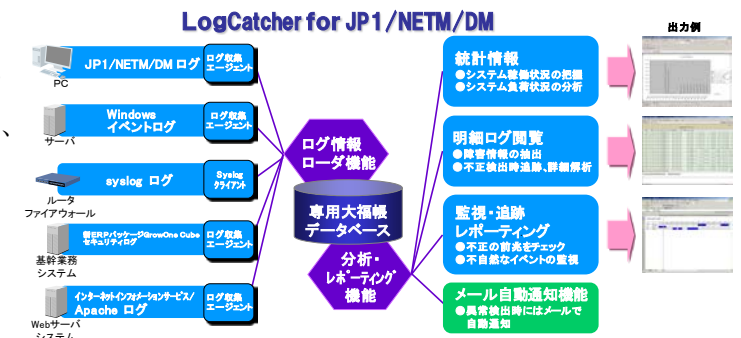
LogCatcher for JP1/NETM/DM

出力例

PC

JP1/NETM/DM ログ

ログ収集エージェント

サーバ

Windows イベントログ

ログ収集エージェント

ルータ
ファイアウォール

syslog ログ

Syslog クライアント

基幹業務システム

新ERPパッケージGrowOne Cube セキュリティログ

ログ収集エージェント

Webサーバ
システム

インターネットインフォメーションサービス/ Apache ログ

ログ収集エージェント

ログ情報ローダ機能

専用大福帳データベース

分析・レポーティング機能

統計情報
●システム稼働状況の把握
●システム負荷状況の分析

明細ログ閲覧
●障害情報の抽出
●不正検出時追跡、詳細解析

監視・追跡レポーティング
●不正の前兆をチェック
●不自然なイベントの監視

メール自動通知機能
●異常検出時にはメールで自動通知